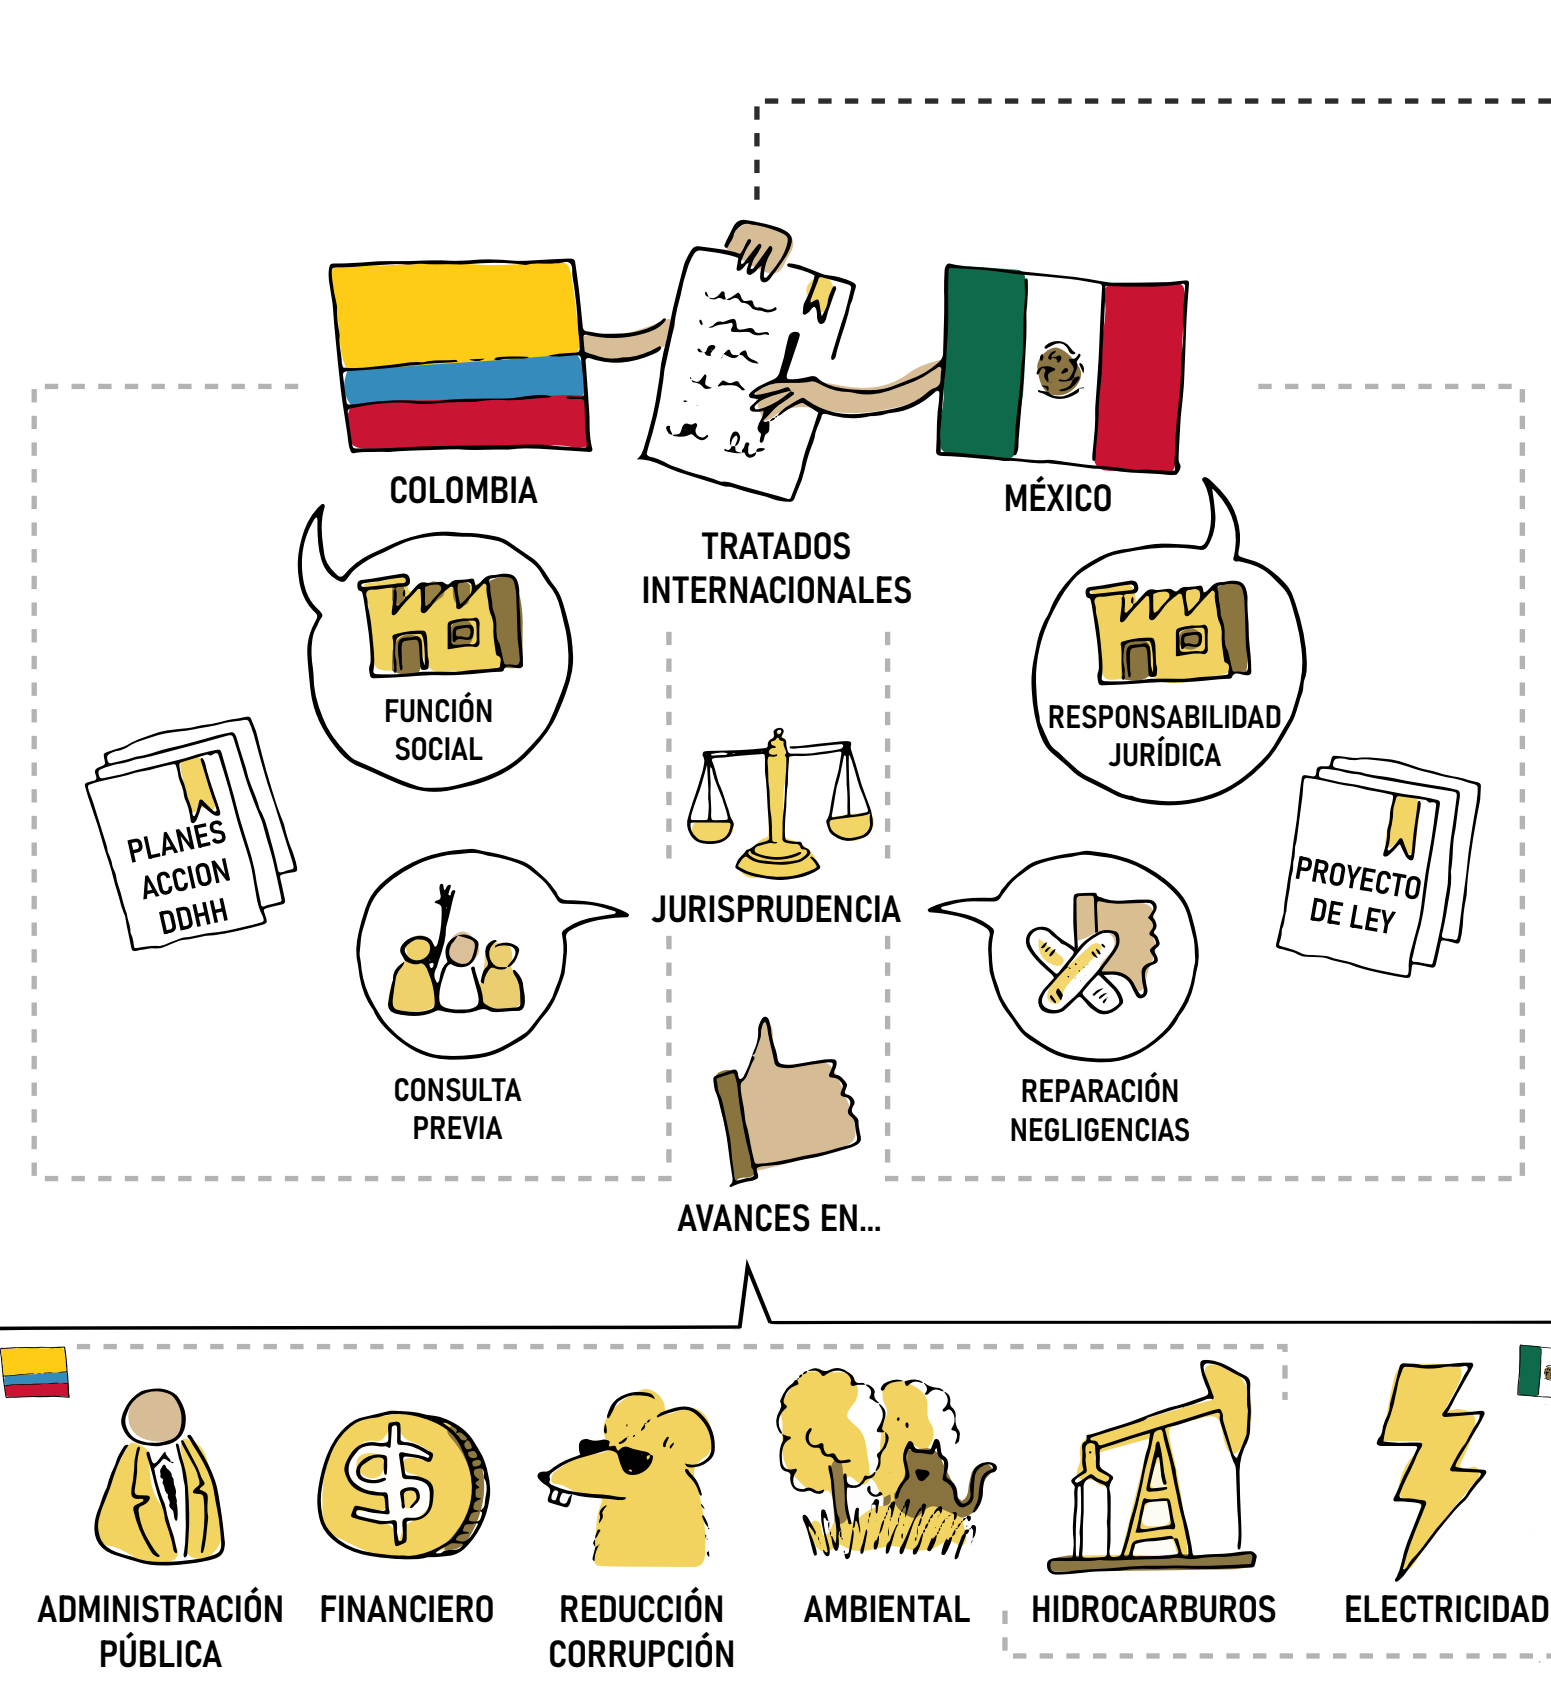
COLOMBIA

MÉXICO

TRATADOS INTERNACIONALES

FUNCIÓN SOCIAL

RESPONSABILIDAD JURÍDICA

PLANES ACCION DDHH

PROYECTO DE LEY

JURISPRUDENCIA

CONSULTA PREVIA

REPARACIÓN NEGLIGENCIAS

AVANCES EN...

ADMINISTRACIÓN PÚBLICA

FINANCIERO

REDUCCIÓN CORRUPCIÓN

AMBIENTAL

HIDROCARBUROS

ELECTRICIDAD